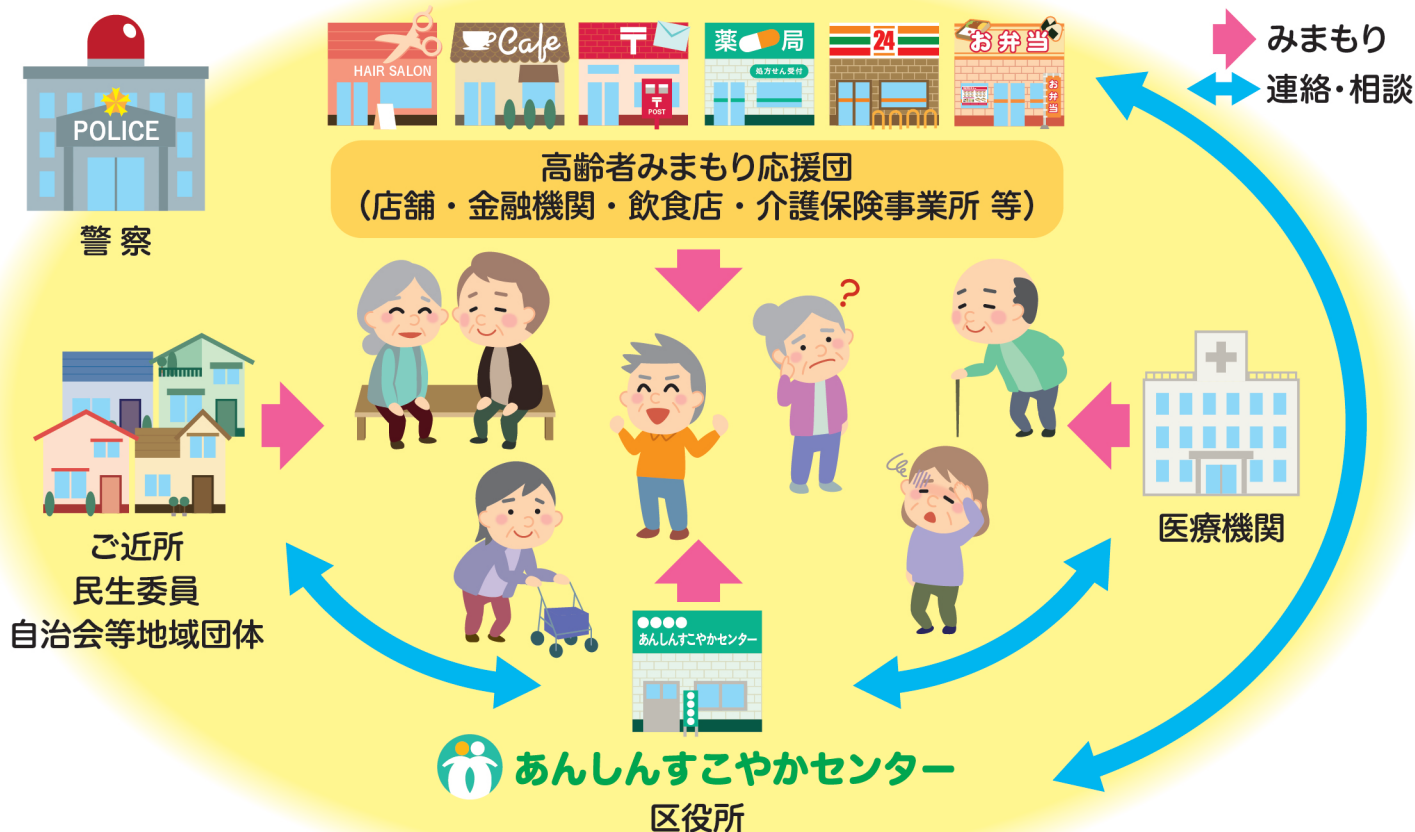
みまもり
連絡・相談

POLICE
警察

HAIR SALON
Cafe
POST
薬 局
処方せん受付
24
お弁当
お弁当

高齢者みまもり応援団
（店舗・金融機関・飲食店・介護保険事業所 等）

ご近所
民生委員
自治会等地域団体

医療機関

あんしんすこやかセンター

あんしんすこやかセンター
区役所